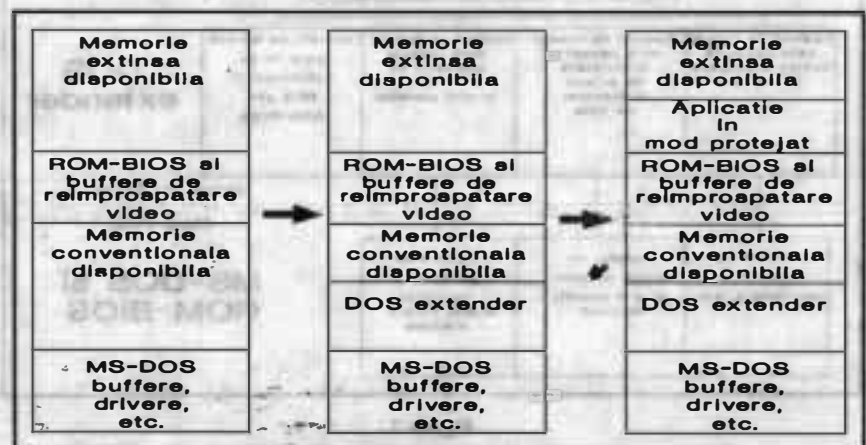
Memorie extinsa disponibila

ROM-BIOS si buffere de reimprospatare video

Memorie conventionala disponibila

MS-DOS buffere, drivere, etc.

Memorie extinsa disponibila

ROM-BIOS si buffere de reimprospatare video

Memorie conventionala disponibila

DOS extender

MS-DOS buffere, drivere, etc.

Memorie extinsa disponibila

Aplicatie in mod protejat

ROM-BIOS si buffere de reimprospatare video

Memorie conventionala disponibila

DOS extender

MS-DOS buffere, drivere, etc.